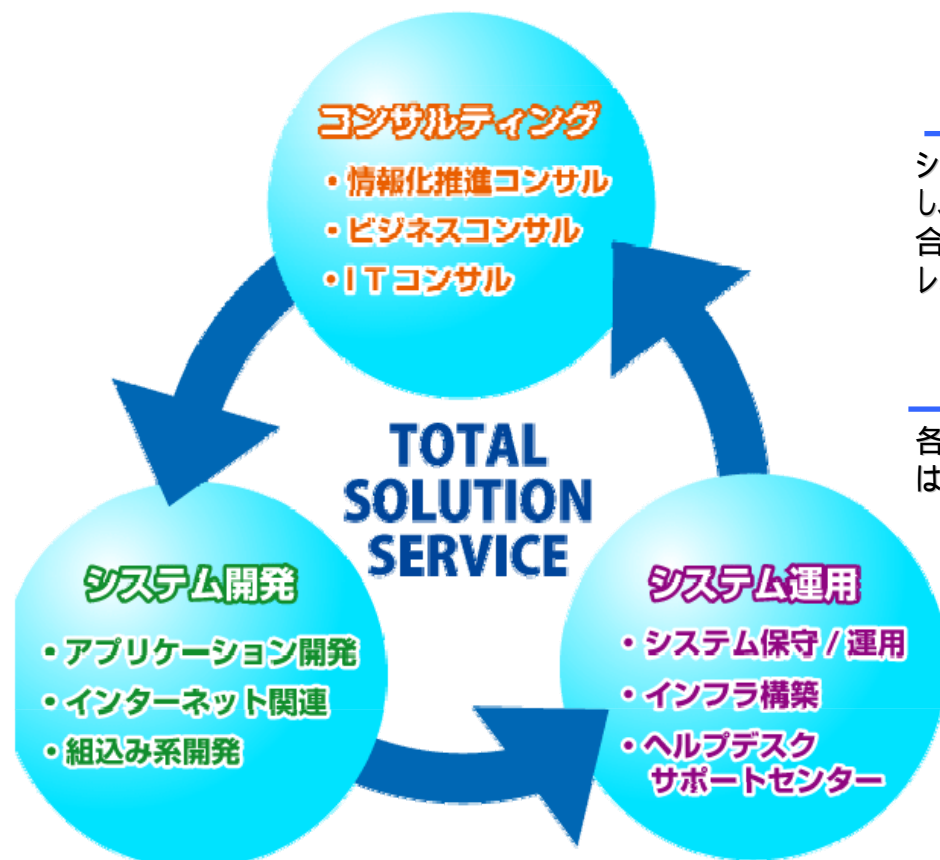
コンサルティング
・情報化推進コンサル
・ビジネスコンサル
・ＩＴコンサル

シ
し
合
レ

各
は

TOTAL SOLUTION SERVICE

システム開発
・アプリケーション開発
・インターネット関連
・組込み系開発

システム運用
・システム保守 / 運用
・インフラ構築
・ヘルプデスク サポートセンター